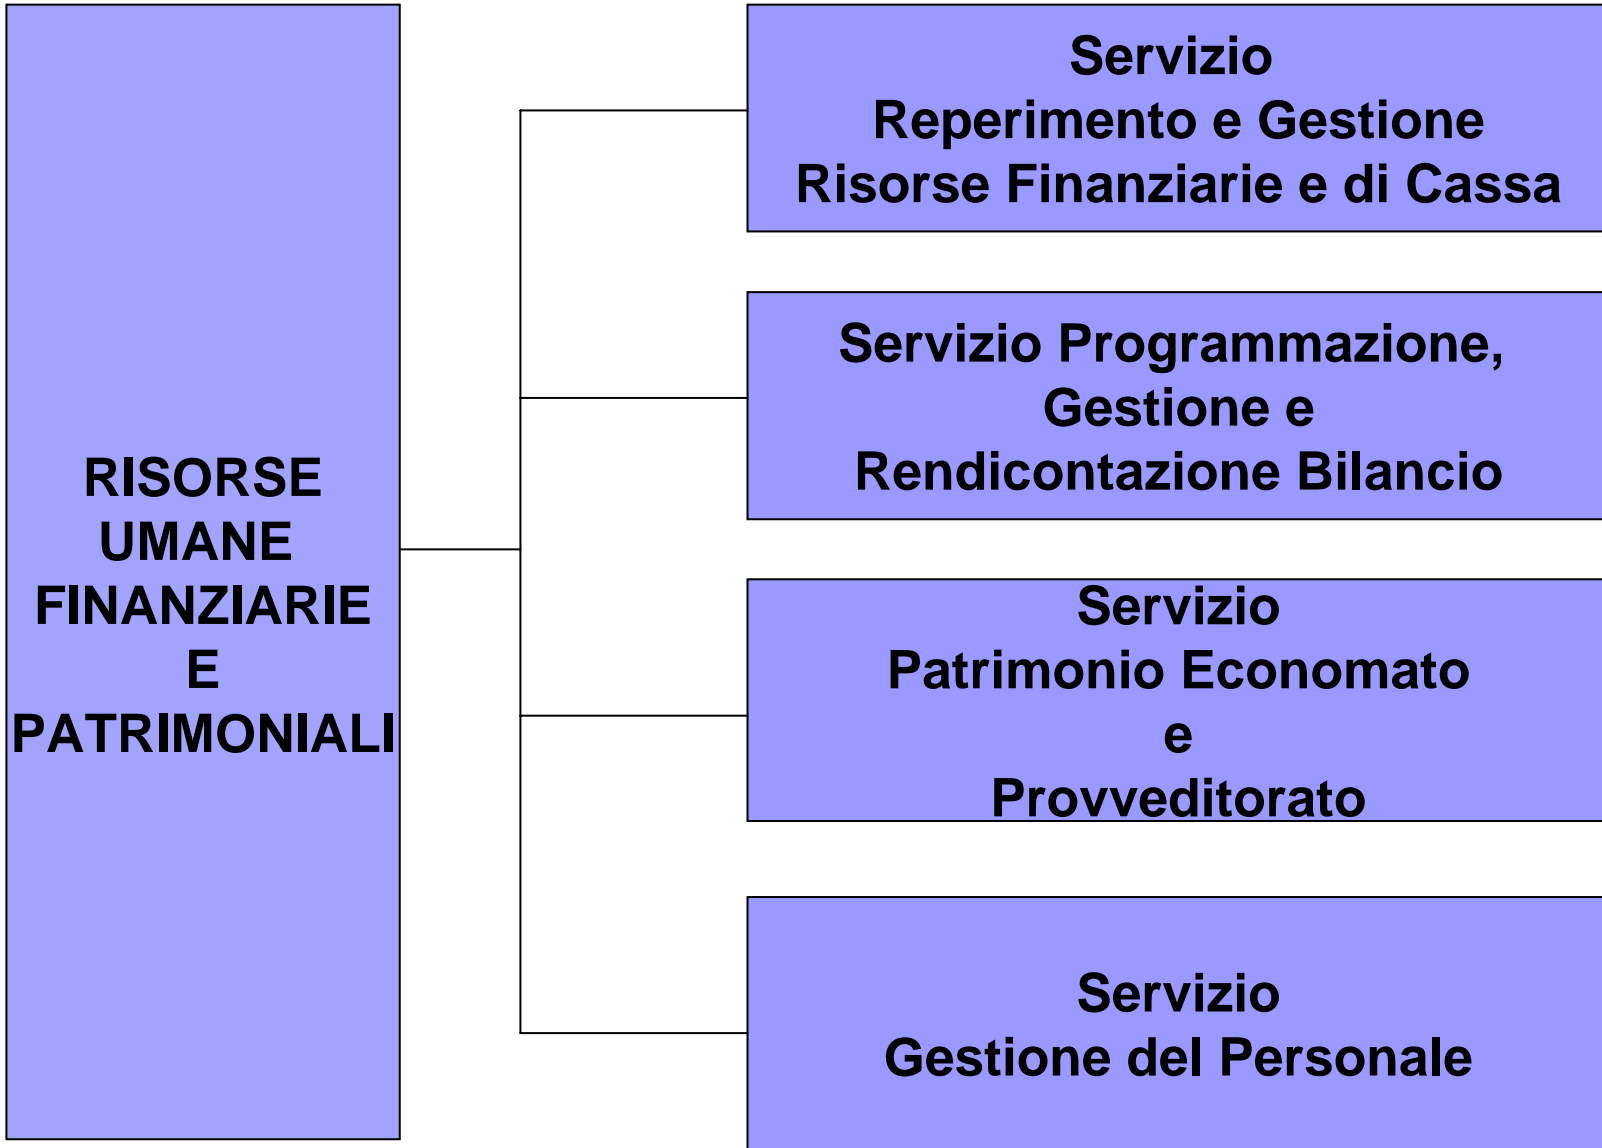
RISORSE
UMANE
FINANZIARIE
E
PATRIMONIALI

Servizio
Reperimento e Gestione
Risorse Finanziarie e di Cassa

Servizio Programmazione,
Gestione e
Rendicontazione Bilancio

Servizio
Patrimonio Economato
e
Provveditorato

Servizio
Gestione del Personale